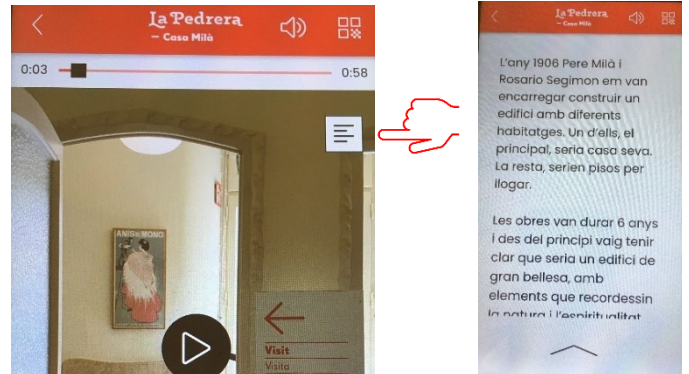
La Pedrera
— Casa Milà

0:03

0:58

ANIS DEL MONO

Visit

Visita

La Pedrera
— Casa Milà

L'any 1906 Pere Milà i Rosario Segimon em van encarregar construir un edifici amb diferents habitatges. Un d'ells, el principal, seria casa seva. La resta, serien pisos per llogar.

Les obres van durar 6 anys i des del principi vaig tenir clar que seria un edifici de gran bellesa, amb elements que recordessin la natura i l'espiritualitat